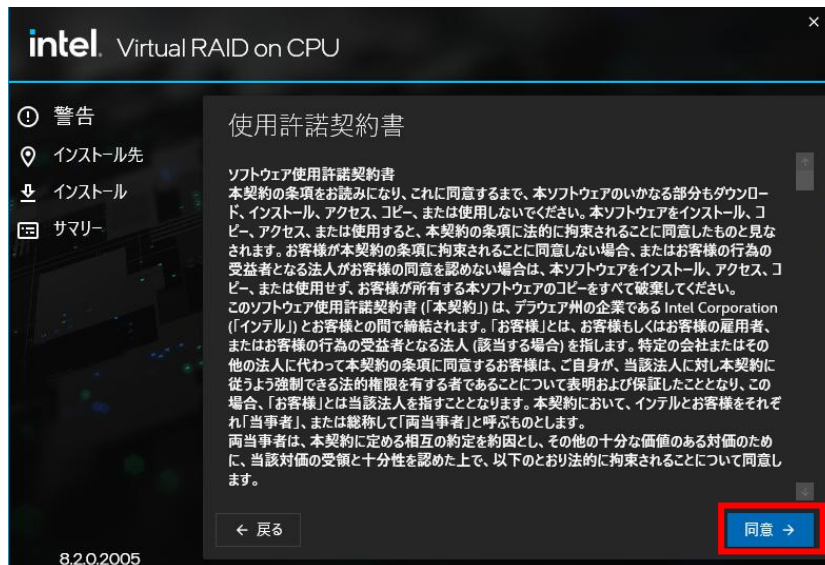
intel. Virtual RAID on CPU

×

警告
インストール先
インストール
サマリー

使用許諾契約書

ソフトウェア使用許諾契約書
本契約の条項をお読みになり、これに同意するまで、本ソフトウェアのいかなる部分もダウンロード、インストール、アクセス、コピー、または使用しないでください。本ソフトウェアをインストール、コピー、アクセス、または使用すると、本契約の条項に法的に拘束されることに同意したものと見なされます。お客様が本契約の条項に拘束されることに同意しない場合、またはお客様の行為の受益者となる法人がお客様の同意を認めない場合は、本ソフトウェアをインストール、アクセス、コピー、または使用せず、お客様が所有する本ソフトウェアのコピーをすべて破棄してください。
このソフトウェア使用許諾契約書 (「本契約」) は、デラウェア州の企業である Intel Corporation (「インテル」) とお客様との間で締結されます。「お客様」とは、お客様もしくはお客様の雇用者、またはお客様の行為の受益者となる法人 (該当する場合) を指します。特定の会社またはその他の法人に代わって本契約の条項に同意するお客様は、ご自身が、当該法人に対し本契約に従うよう強制できる法的権限を有する者であることについて表明および保証したこととなり、この場合、「お客様」とは当該法人を指すこととなります。本契約において、インテルとお客様をそれぞれ「当事者」、または総称して「両当事者」と呼ぶものとします。
両当事者は、本契約に定める相互の約定を約因とし、その他の十分な価値のある対価のために、当該対価の受領と十分性を認めた上で、以下のとおり法的に拘束されることについて同意します。

← 戻る

同意 →

8.2.0.2005